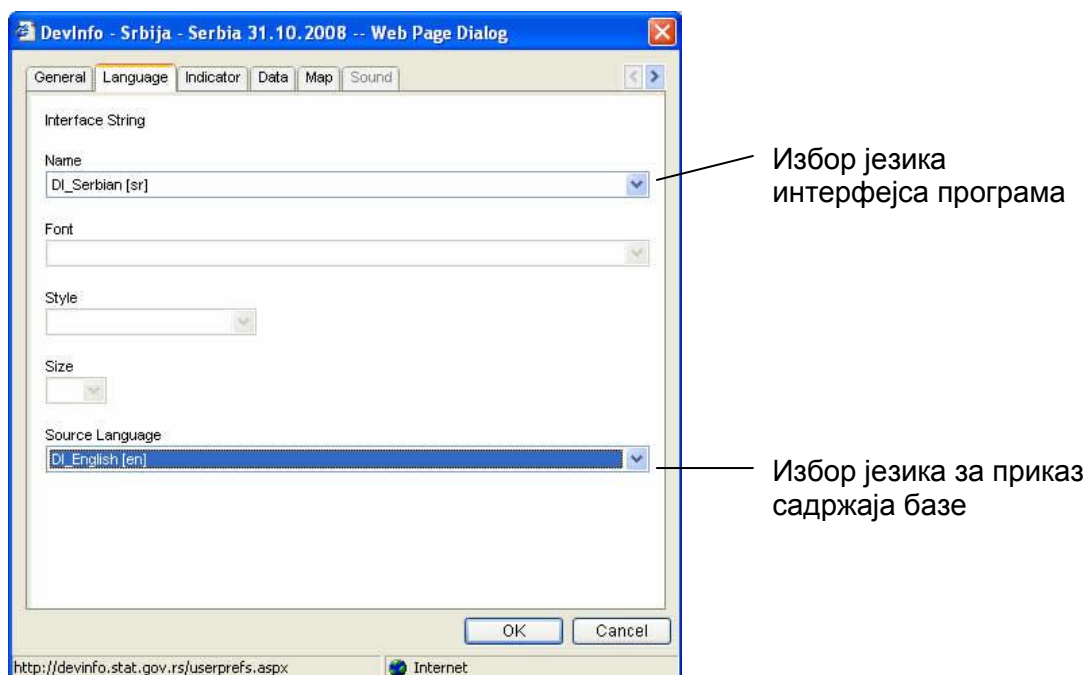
DevInfo - Srbija - Serbia 31.10.2008 -- Web Page Dialog

General | Language | Indicator | Data | Map | Sound

Interface String

Name

DI_Serbian [sr]

Избор језика интерфејса програма

Font

Style

Size

Source Language

DI_English [en]

Избор језика за приказ садржаја базе

OK | Cancel

http://devinfo.stat.gov.rs/userprefs.aspx

Internet